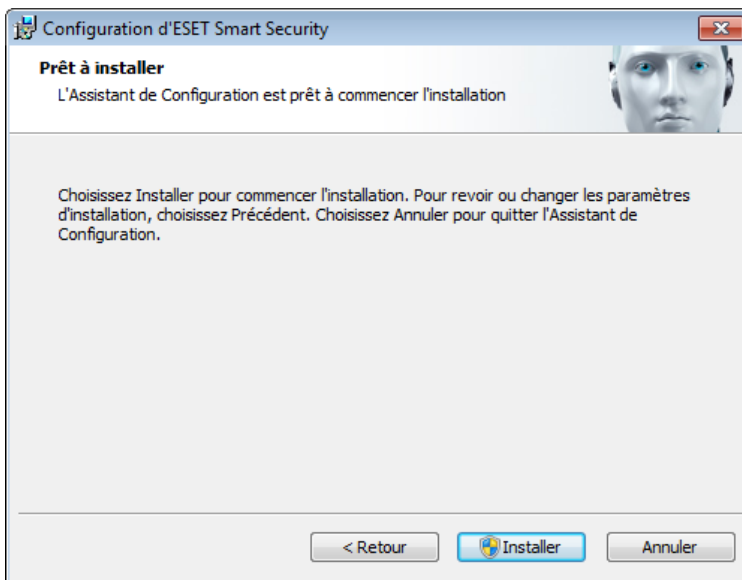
Configuration d'ESET Smart Security

Prêt à installer

L'Assistant de Configuration est prêt à commencer l'installation

Choisissez Installer pour commencer l'installation. Pour revoir ou changer les paramètres d'installation, choisissez Précédent. Choisissez Annuler pour quitter l'Assistant de Configuration.

< Retour

Installer

Annuler